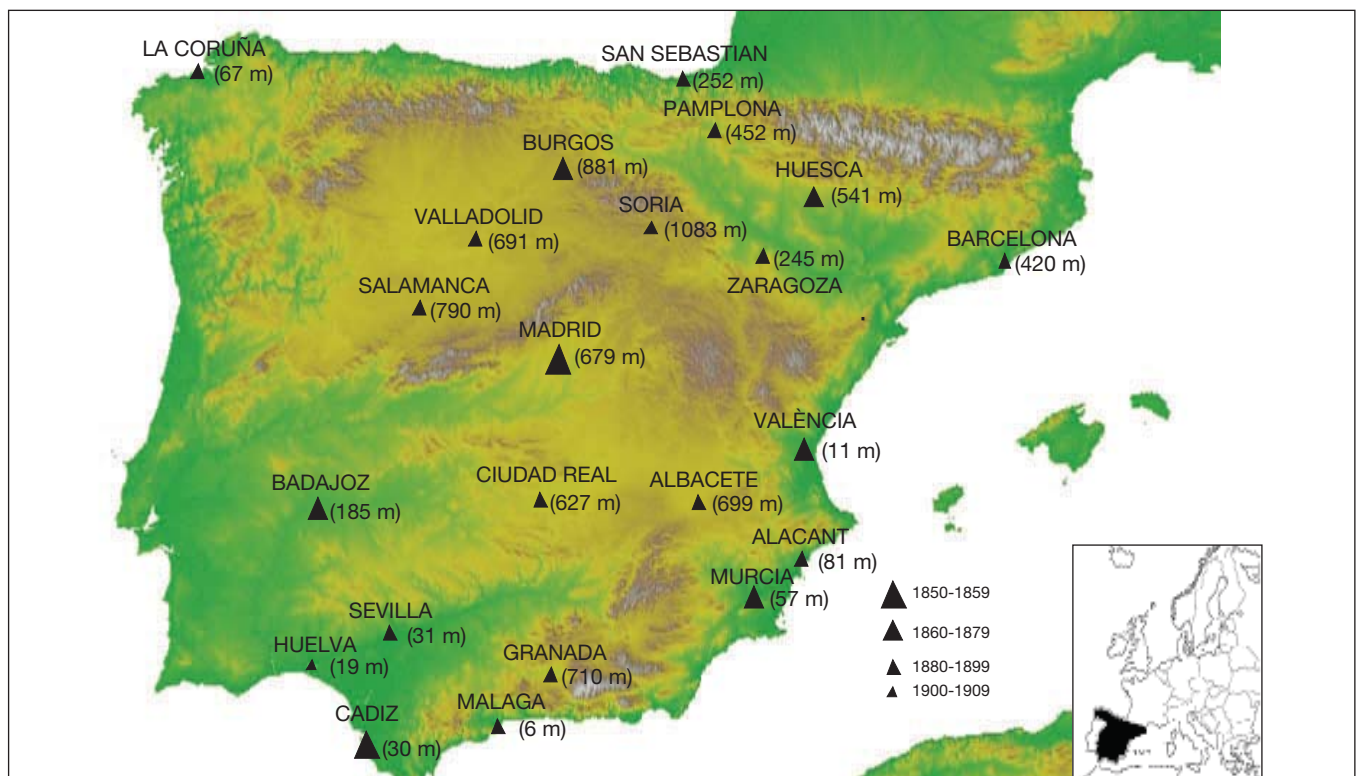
LA CORUÑA
(67 m)

SAN SEBASTIAN
(252 m)

PAMPLONA
(452 m)

BURGOS
(881 m)

HUESCA
(541 m)

VALLADOLID
(691 m)

SORIA
(1083 m)

(245 m)
ZARAGOZA

BARCELONA
(420 m)

SALAMANCA
(790 m)

MADRID
(679 m)

VALÈNCIA
(11 m)

BADAJOZ
(185 m)

CIUDAD REAL
(627 m)

ALBACETE
(699 m)

ALACANT
(81 m)

MURCIA
(57 m)

SEVILLA
(31 m)

HUELVA
(19 m)

GRANADA
(710 m)

MALAGA
(6 m)

CADIZ
(30 m)

1850-1859
1860-1879
1880-1899
1900-1909